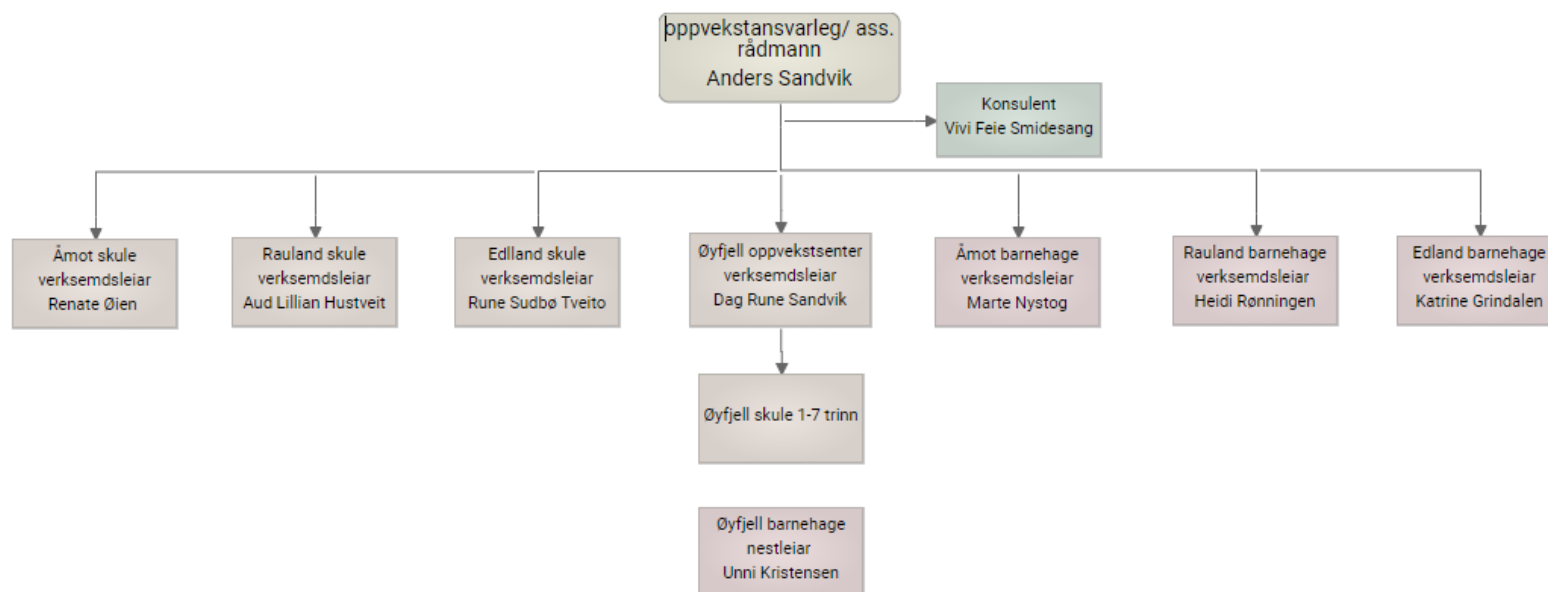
oppvekstansvarleg/ ass. rådmann
Anders Sandvik

Konsulent
Vivi Feie Smidesang

Åmot skule
verksemdsleiar
Renate Øien

Rauland skule
verksemdsleiar
Aud Lillian Hustveit

Edlland skule
verksemdsleiar
Rune Sudbø Tveito

Øyfjell oppvekstsenter
verksemdsleiar
Dag Rune Sandvik

Åmot barnehage
verksemdsleiar
Marte Nystog

Rauland barnehage
verksemdsleiar
Heidi Rønningen

Edland barnehage
verksemdsleiar
Katrine Grindalen

Øyfjell skule 1-7 trinn

Øyfjell barnehage
nestleiar
Unni Kristensen